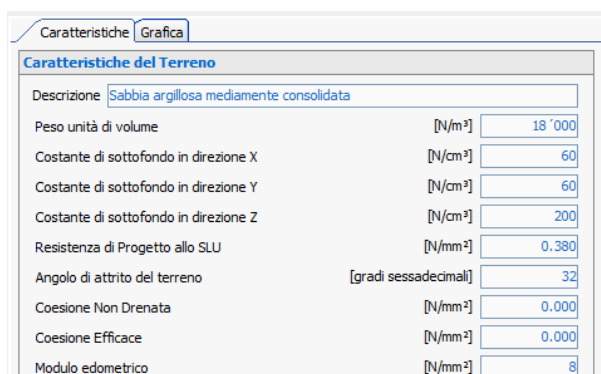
Caratteristiche | Grafica

Caratteristiche del Terreno

Descrizione | Sabbia argillosa mediamente consolidata

| | | |
|---|---|---|
| Peso unità di volume | [N/m³] | 18´000 |
| Costante di sottofondo in direzione X | [N/cm³] | 60 |
| Costante di sottofondo in direzione Y | [N/cm³] | 60 |
| Costante di sottofondo in direzione Z | [N/cm³] | 200 |
| Resistenza di Progetto allo SLU | [N/mm²] | 0.380 |
| Angolo di attrito del terreno | [gradi sessadecimali] | 32 |
| Coesione Non Drenata | [N/mm²] | 0.000 |
| Coesione Efficace | [N/mm²] | 0.000 |
| Modulo edometrico | [N/mm²] | 8 |